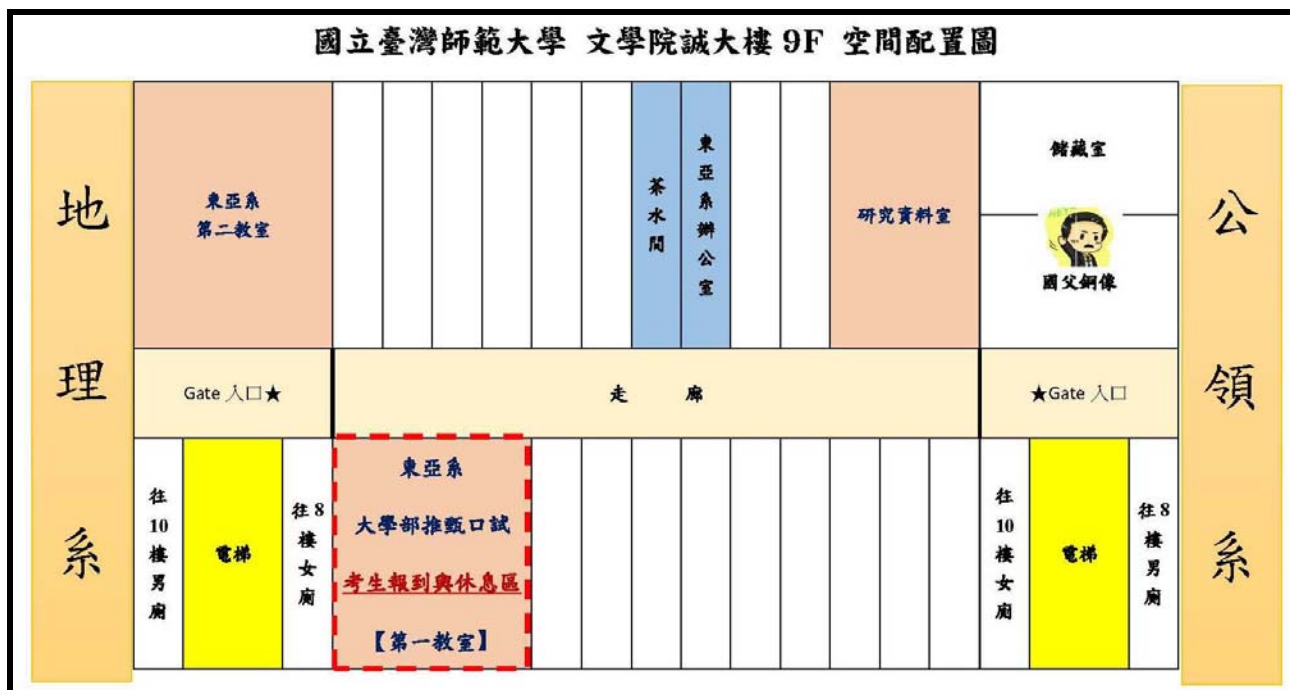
國立臺灣師範大學 文學院誠大樓 9F 空間配置圖

地理系

東亞系
第二教室

茶水間

東亞系辦公室

研究資料室

儲藏室

國父銅像

公領系

Gate 入口★

走 廊

★Gate 入口

往10樓男廁

電梯

往8樓女廁

東亞系
大學部推甄口試
考生報到與休息區
【第一教室】

往10樓女廁

電梯

往8樓男廁